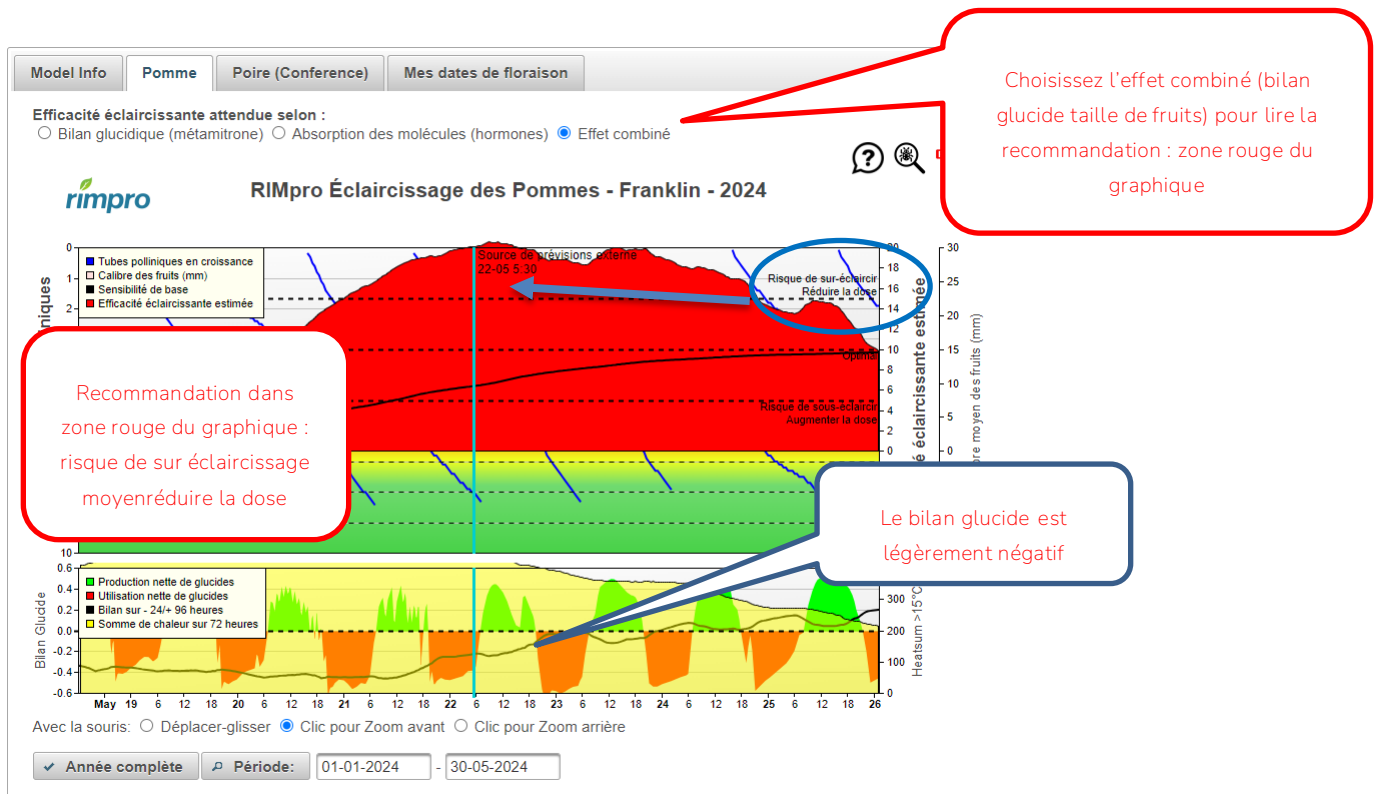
Model Info | Pomme | Poire (Conference) | Mes dates de floraison

Efficacité éclaircissante attendue selon :
○ Bilan glucidique (métamitrone) ○ Absorption des molécules (hormones) ◉ Effet combiné

Choisissez l'effet combiné (bilan glucide taille de fruits) pour lire la recommandation : zone rouge du graphique

rimpro

RIMpro Éclaircissage des Pommes - Franklin - 2024

Tubes polliniques en croissance
Calibre des fruits (mm)
Sensibilité de base
Efficacité éclaircissante estimée

Source de prévisions externe
22-05 5:30

Risque de sur-éclaircir
Réduire la dose

Optimal

Risque de sous-éclaircir
Augmenter la dose

niques

é éclaircissante estimée

re moyen des fruits (mm)

0 1 2 10

20 18 16 14 12 10 8 6 4 2 0

30 25 20 15 10 5 0

Recommandation dans zone rouge du graphique : risque de sur éclaircissage moyenréduire la dose

Le bilan glucide est légèrement négatif

Production nette de glucides
Utilisation nette de glucides
Bilan sur - 24/+ 96 heures
Somme de chaleur sur 72 heures

Bilan Glucide

0.6 0.4 0.2 0.0 -0.2 -0.4 -0.6

300 200 100 0

Heatsum >15°C

May 19 6 12 18 20 6 12 18 21 6 12 18 22 6 12 18 23 6 12 18 24 6 12 18 25 6 12 18 26

Avec la souris: ○ Déplacer-glisser ◉ Clic pour Zoom avant ○ Clic pour Zoom arrière

Année complète | Période: 01-01-2024 - 30-05-2024